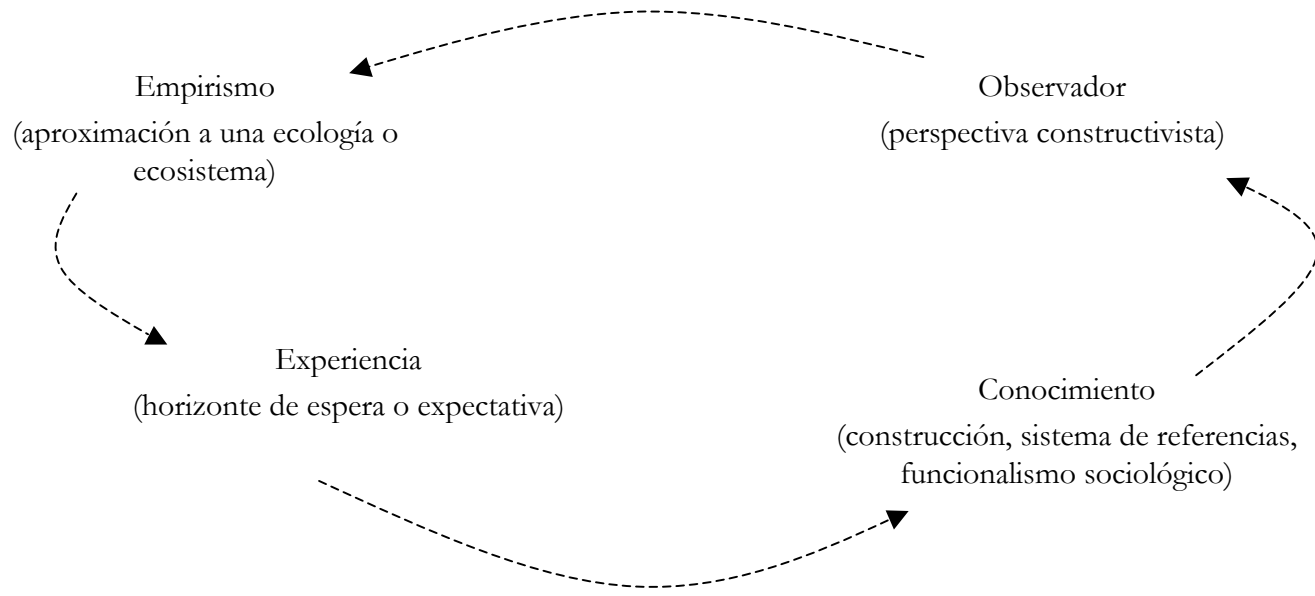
Empirismo
(aproximación a una ecología o ecosistema)

Observador
(perspectiva constructivista)

Experiencia
(horizonte de espera o expectativa)

Conocimiento
(construcción, sistema de referencias, funcionalismo sociológico)